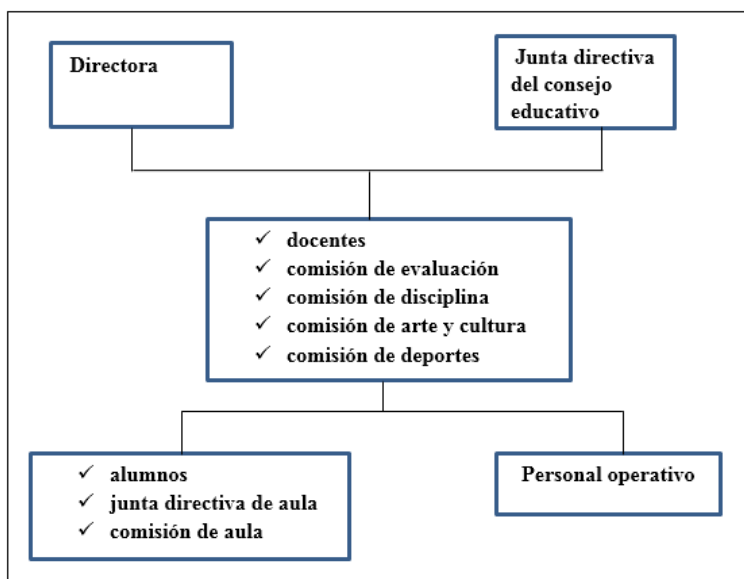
Directora

Junta directiva del consejo educativo

✓ docentes
✓ comisión de evaluación
✓ comisión de disciplina
✓ comisión de arte y cultura
✓ comisión de deportes

✓ alumnos
✓ junta directiva de aula
✓ comisión de aula

Personal operativo